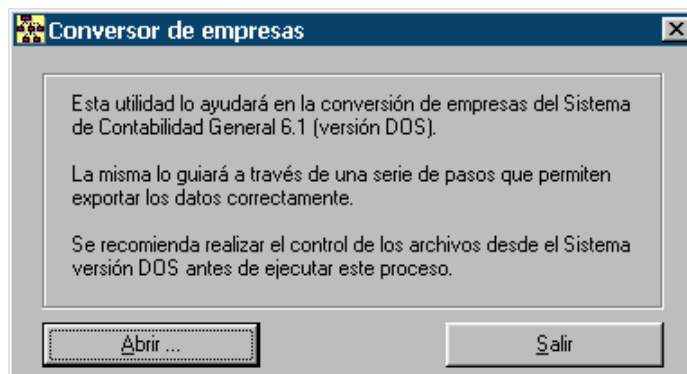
Conversor de empresas

Esta utilidad lo ayudará en la conversión de empresas del Sistema de Contabilidad General 6.1 (versión DOS).

La misma lo guiará a través de una serie de pasos que permiten exportar los datos correctamente.

Se recomienda realizar el control de los archivos desde el Sistema versión DOS antes de ejecutar este proceso.

Abrir ...

Salir